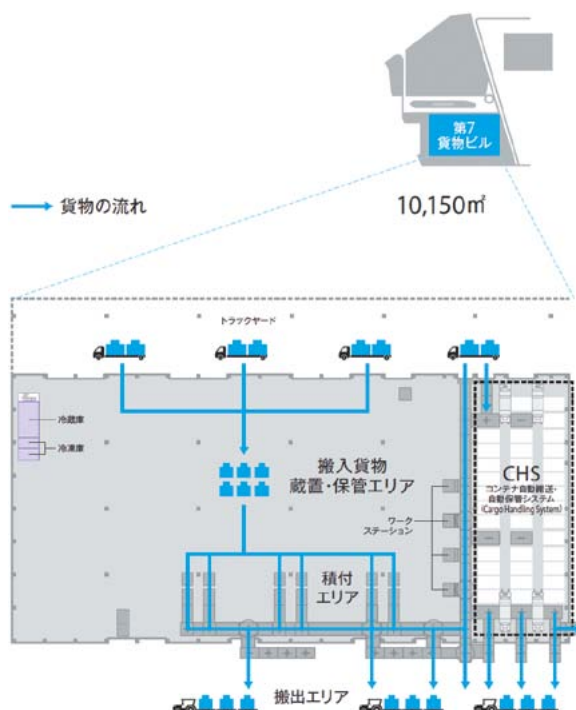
第7
貨物ビル

貨物の流れ

10,150㎡

トラックヤード

冷蔵庫

冷凍庫

搬入貨物
蔵置・保管エリア

CHS
コンテナ自動搬送・
自動保管システム
(Cargo Handling System)

ワーク
ステーション

積付
エリア

搬出エリア